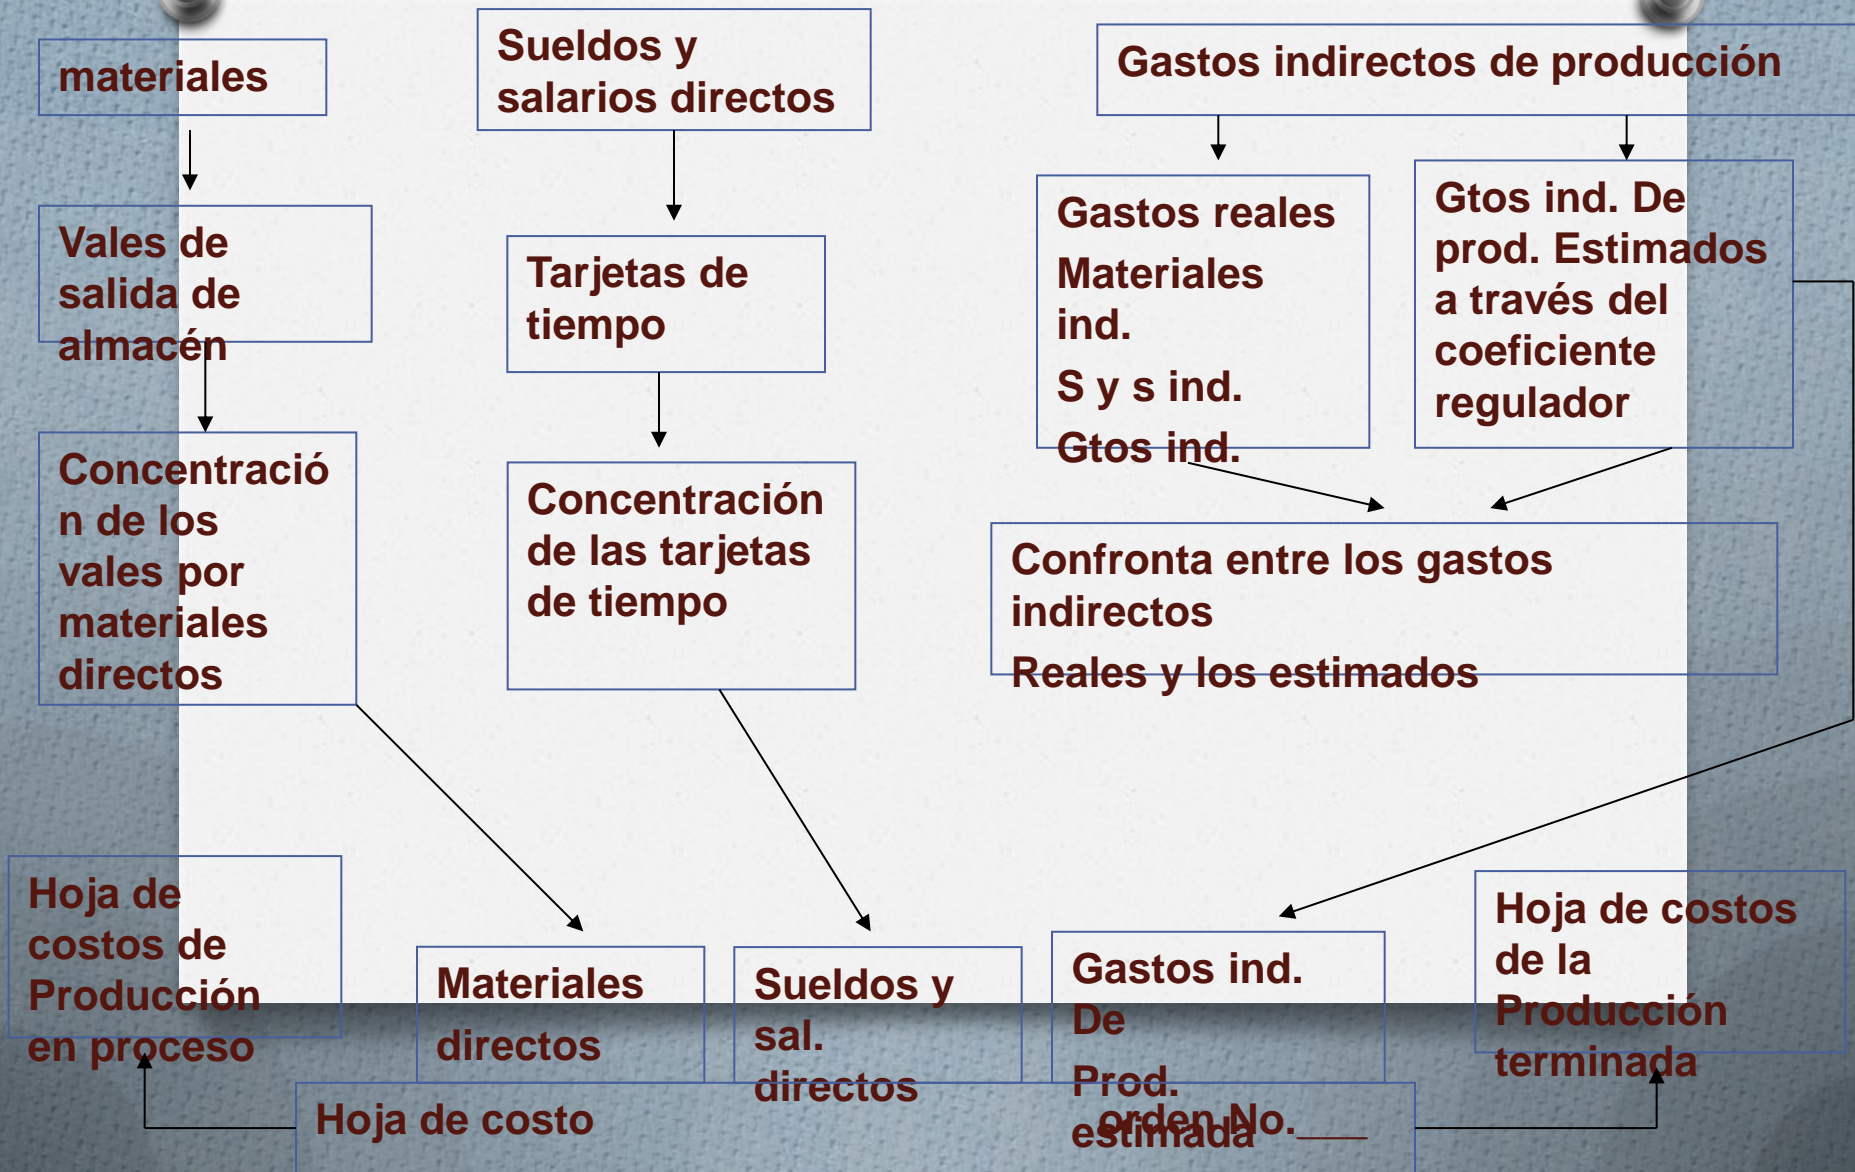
materiales

Vales de salida de almacén

Concentración de los vales por materiales directos

Sueldos y salarios directos

Tarjetas de tiempo

Concentración de las tarjetas de tiempo

Gastos indirectos de producción

Gastos reales
Materiales ind.
S y s ind.
Gtos ind.

Gtos ind. De prod. Estimados a través del coeficiente regulador

Confronta entre los gastos indirectos
Reales y los estimados

Hoja de costos de Producción en proceso

Materiales directos

Sueldos y sal. directos

Gastos ind. De Prod. estimada

Hoja de costos de la Producción terminada

Hoja de costo

orden No.___